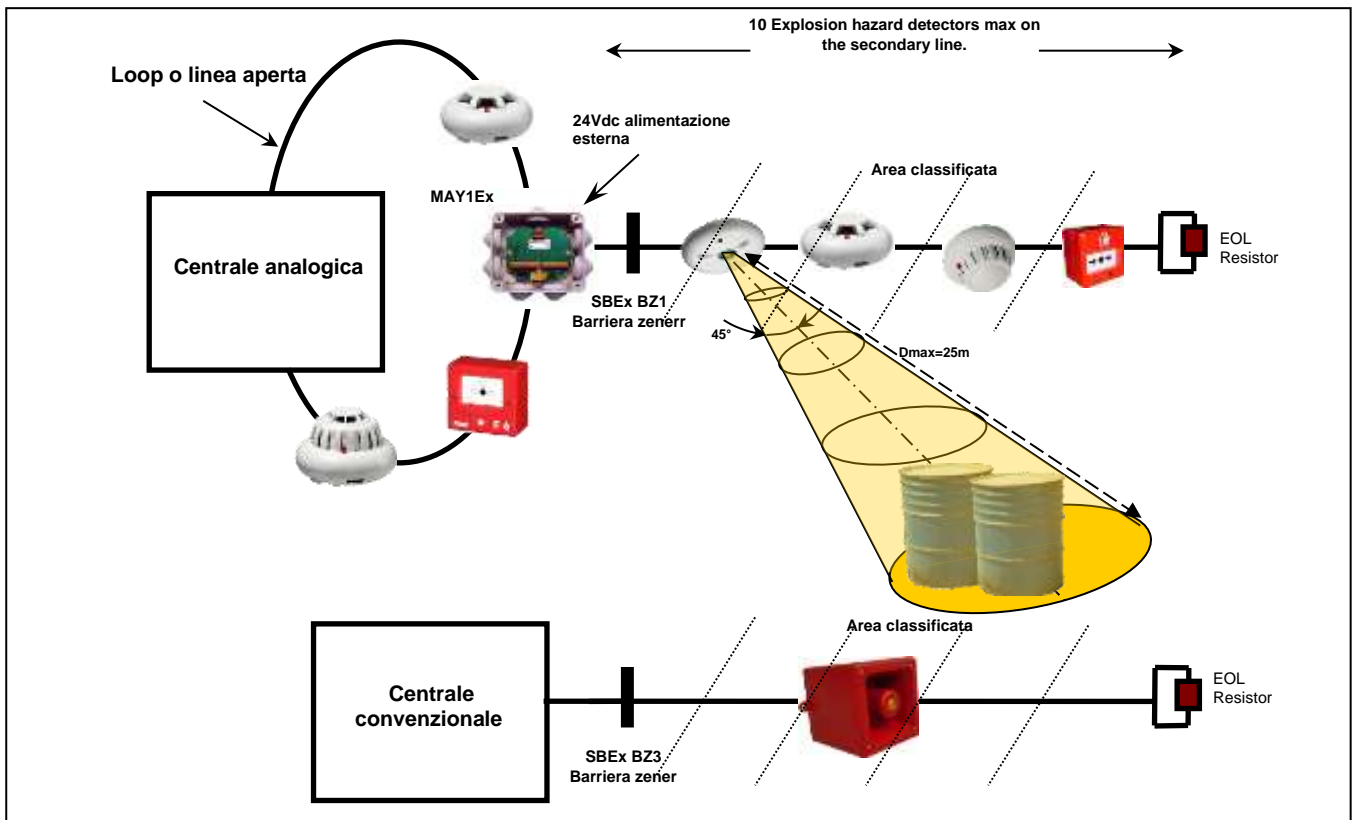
10 Explosion hazard detectors max on the secondary line.

Loop o linea aperta

24Vdc alimentazione esterna

MAY1Ex

Area classificata

Centrale analogica

EOL Resistor

SBEx BZ1
Barriera zenerr

45°

Dmax=25m

Area classificata

Centrale convenzionale

EOL Resistor

SBEx BZ3
Barriera zener